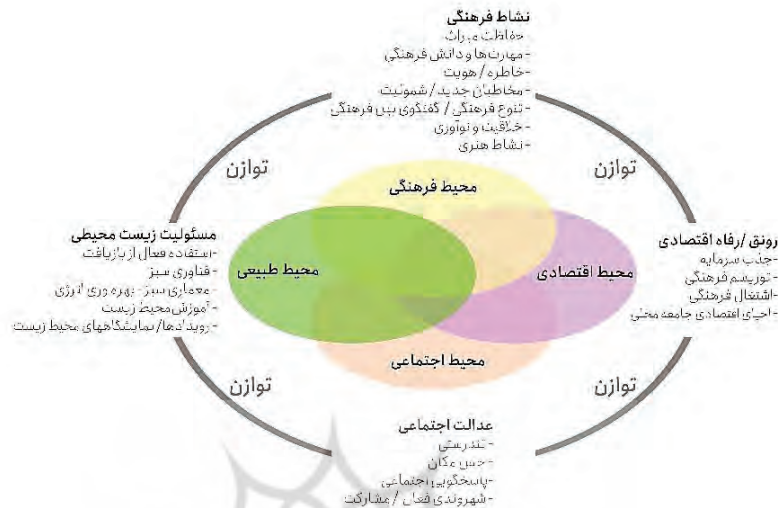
نشاط فرهنگی
- حفاظت میراث
- مهارت ها و دانش فرهنگی
- خاطره / هویت
- مخاطبان جدید / شمولیت
- تنوع فرهنگی / گفتگوی بین فرهنگی
- خلاقیت و نوآوری
- نشاط هنری

توازن

توازن

محیط فرهنگی

مسئولیت زیست محیطی
- استفاده فعال از بازیافت
- فناوری سبز
- معماری سبز - بهره وری انرژی
- آموزش محیط زیست
- رویدادها/نمایشگاههای محیط زیست

محیط طبیعی

محیط اقتصادی

رونق /رفاه اقتصادی
- جذب سرمایه
- توریسم فرهنگی
- اشتغال فرهنگی
- احیای اقتصادی جامعه محلی

محیط اجتماعی

توازن

توازن

عدالت اجتماعی
- تندرستی
- حس مکان
- پاسخگویی اجتماعی
- شهروندی فعال / مشارکت